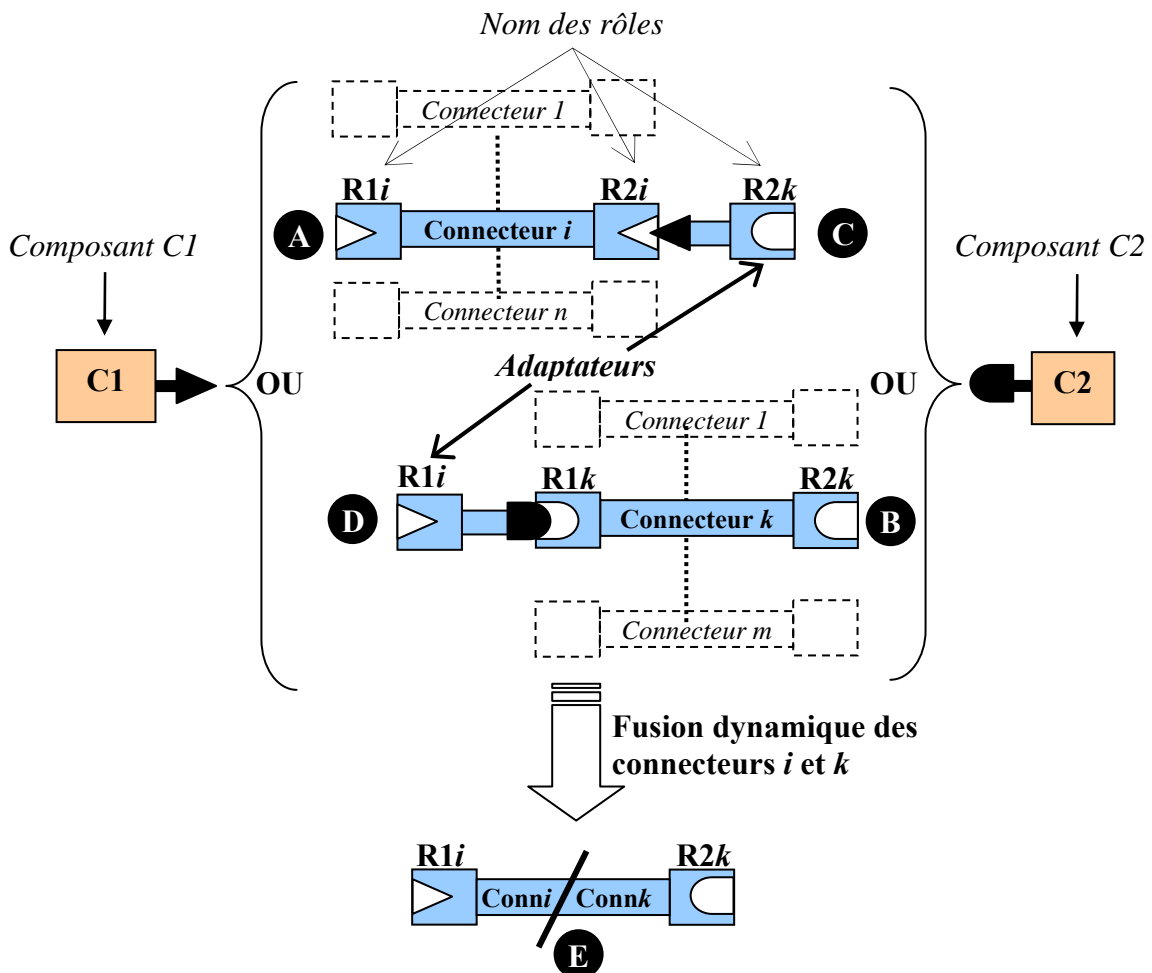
Nom des rôles

Connecteur 1

R1*i*

Connecteur *i*

R2*i*

R2*k*

A

C

Composant C1

Composant C2

Connecteur n

C1

OU

Adaptateurs

OU

C2

Connecteur 1

R1*i*

R1*k*

R2*k*

D

Connecteur *k*

B

Connecteur m

Fusion dynamique des connecteurs *i* et *k*

R1*i*

R2*k*

Conn*i* Conn*k*

E